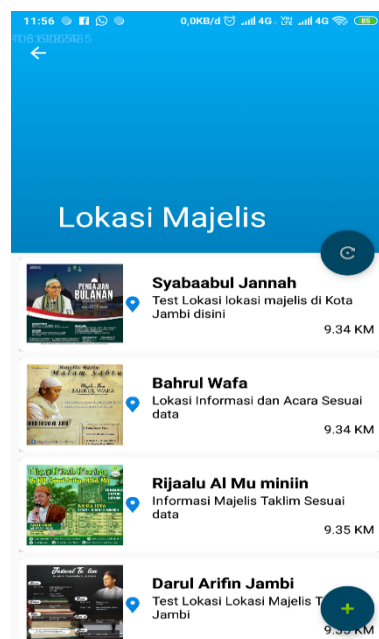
11:56 0,0KB/d 4G 4G 85

Lokasi Majelis

PENGAJIAN BULANAN

Syabaabul Jannah
Test Lokasi lokasi majelis di Kota Jambi disini
9.34 KM

Majelis Rutin Malam Sabtu

Bahrul Wafa
Lokasi Informasi dan Acara Sesuai data
9.34 KM

Rijaalu Al Mu miniin
Informasi Majelis Taklim Sesuai data
9.35 KM

Darul Arifin Jambi
Test Lokasi Lokasi Majelis T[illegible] Jambi
9.3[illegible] KM